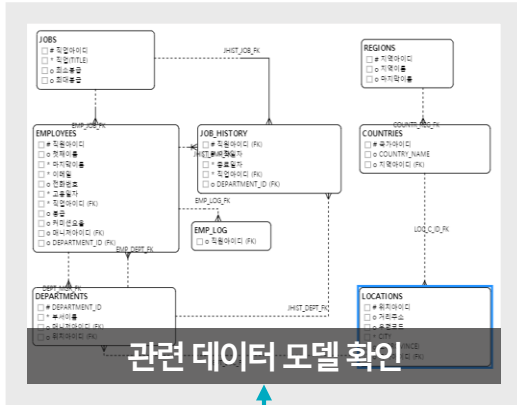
JOBS
# 직업아이디
* 직업(TITLE)
o 최소봉급
o 최대봉급

JHIST_JOB_FK

REGIONS
# 지역아이디
o 지역이름
o 마지막이름

EMP_JOB_FK

COUNTRY_REG_FK

EMPLOYEES
# 직원아이디
o 이름
* 마지막이름
* 이메일
o 전화번호
* 고용일자
* 직업아이디 (FK)
o 봉급
o 커미션요율
o 매니저아이디 (FK)
o DEPARTMENT_ID (FK)

JOB_HISTORY
# 직원아이디 (FK)
# 시작일자
* 종료일자
* 직업아이디 (FK)
o DEPARTMENT_ID (FK)

JHIST_EMP_FK

COUNTRIES
# 국가아이디
o COUNTRY_NAME
o 지역아이디 (FK)

EMP_LOG_FK

EMP_LOG
o 직원아이디 (FK)

LOC_C_ID_FK

EMP_DEPT_FK

DEPT_MGR_FK

DEPARTMENTS
# DEPARTMENT_ID
* 부서이름
o 매니저아이디 (FK)
o 위치아이디 (FK)

JHIST_DEPT_FK

LOCATIONS
# 위치아이디
o 거리주소
o 우편코드

PROVINCE

관련 데이터 모델 확인